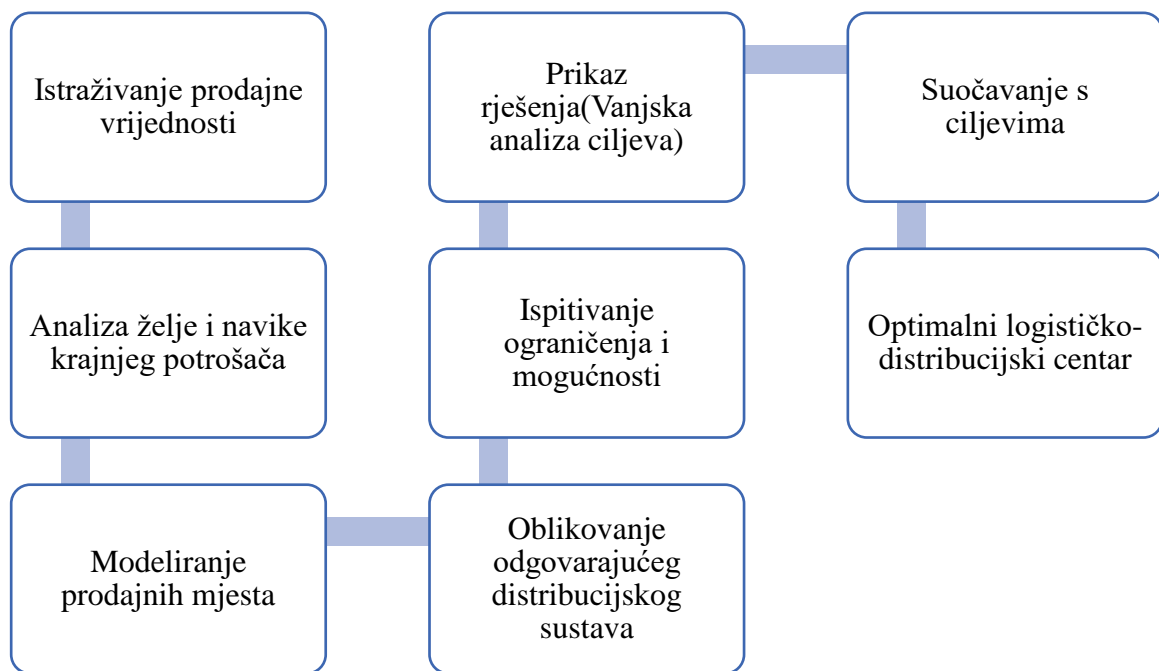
Istraživanje prodajne vrijednosti

Analiza želje i navike krajnjeg potrošača

Modeliranje prodajnih mjesta

Oblikovanje odgovarajućeg distribucijskog sustava

Ispitivanje ograničenja i mogućnosti

Prikaz rješenja(Vanjska analiza ciljeva)

Suočavanje s ciljevima

Optimalni logističko-distribucijski centar